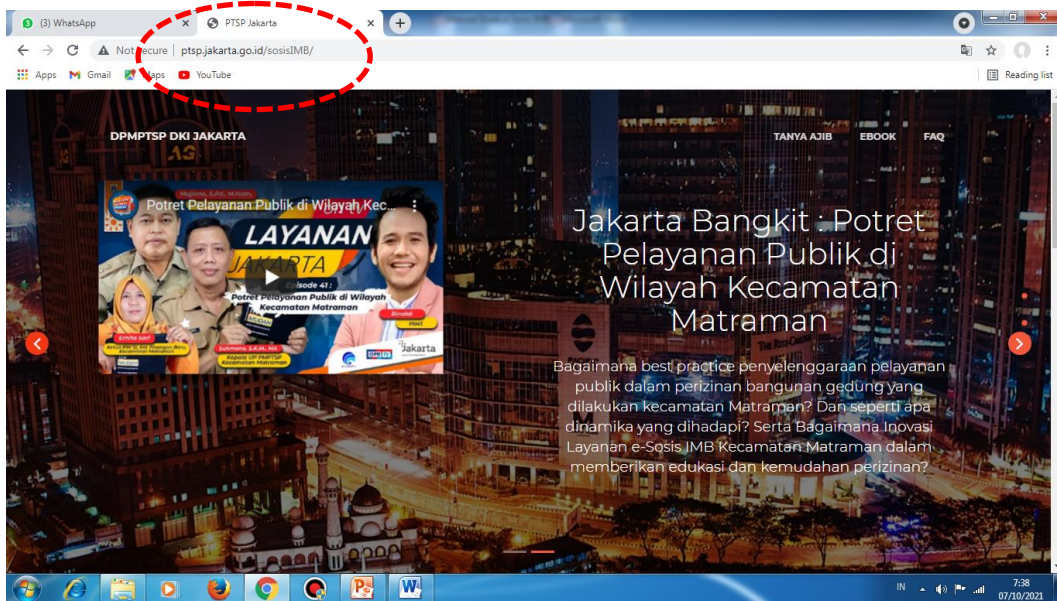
(3) WhatsApp
PTSP Jakarta
Not secure | ptsp.jakarta.go.id/sosisIMB/
Apps Gmail Maps YouTube
Reading list

DPMPTSP DKI JAKARTA
TANYA AJIB EBOOK FAQ

Potret Pelayanan Publik di Wilayah Kec...
LAYANAN JAKARTA
Episode 41:
Potret Pelayanan Publik di Wilayah Kecamatan Matraman
Emilia Sari
Sukmana, S.KH., MH.
Kepala UP PMPTSP Kecamatan Matraman
Rimaldi
Host
Jakarta

Jakarta Bangkit : Potret Pelayanan Publik di Wilayah Kecamatan Matraman

Bagaimana best practice penyelenggaraan pelayanan publik dalam perizinan bangunan gedung yang dilakukan kecamatan Matraman? Dan seperti apa dinamika yang dihadapi? Serta Bagaimana Inovasi Layanan e-Sosis IMB Kecamatan Matraman dalam memberikan edukasi dan kemudahan perizinan?

IN
7:38
07/10/2021